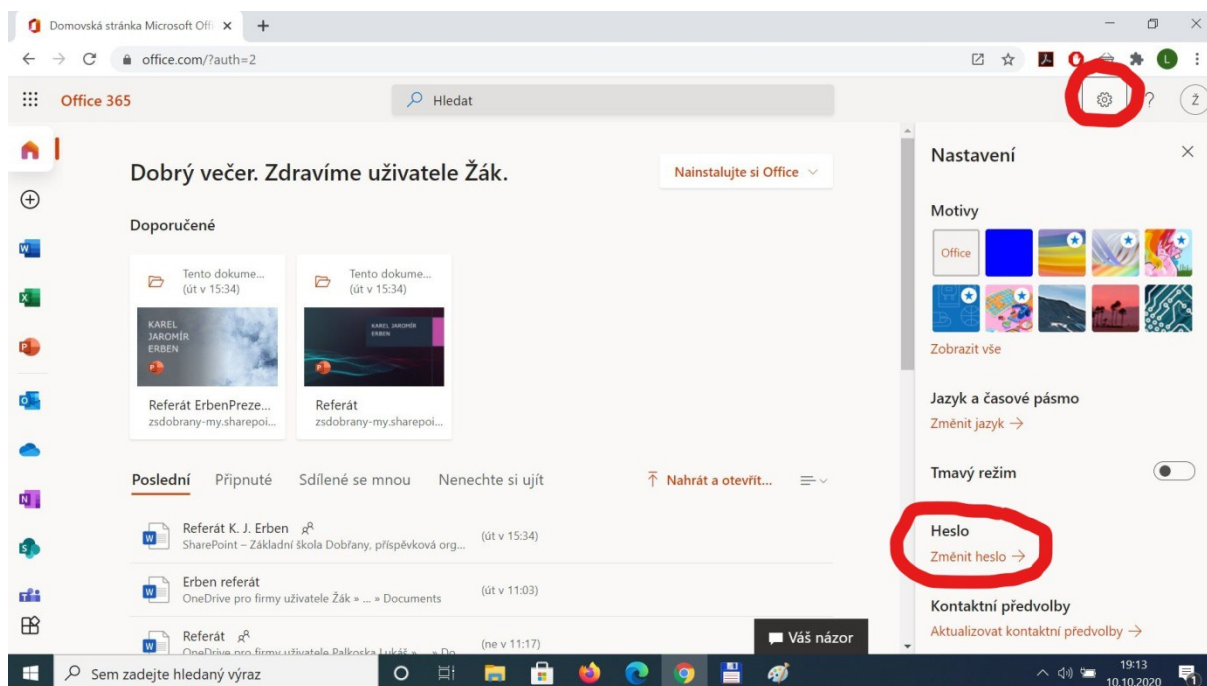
Domovská stránka Microsoft Offi ×
+
office.com/?auth=2
Office 365
Hledat
Ž
Dobrý večer. Zdravíme uživatele Žák.
Nainstalujte si Office
Doporučené
Tento dokume... (út v 15:34)
KAREL JAROMÍR ERBEN
Referát ErbenPreze... zsdobrany-my.sharepoi...
Tento dokume... (út v 15:34)
KAREL JAROMÍR ERBEN
Referát zsdobrany-my.sharepoi...
Poslední
Připnuté
Sdílené se mnou
Nenechte si ujít
Nahrát a otevřít...
Referát K. J. Erben
SharePoint – Základní škola Dobřany, příspěvková org...
(út v 15:34)
Erben referát
OneDrive pro firmy uživatele Žák » ... » Documents
(út v 11:03)
Referát
OneDrive pro firmy uživatele Palkoska Lukáš » ... » Do
(ne v 11:17)
Váš názor
Nastavení
Motivy
Office
Zobrazit vše
Jazyk a časové pásmo
Změnit jazyk →
Tmavý režim
Heslo
Změnit heslo →
Kontaktní předvolby
Aktualizovat kontaktní předvolby →
Sem zadejte hledaný výraz
19:13
10.10.2020